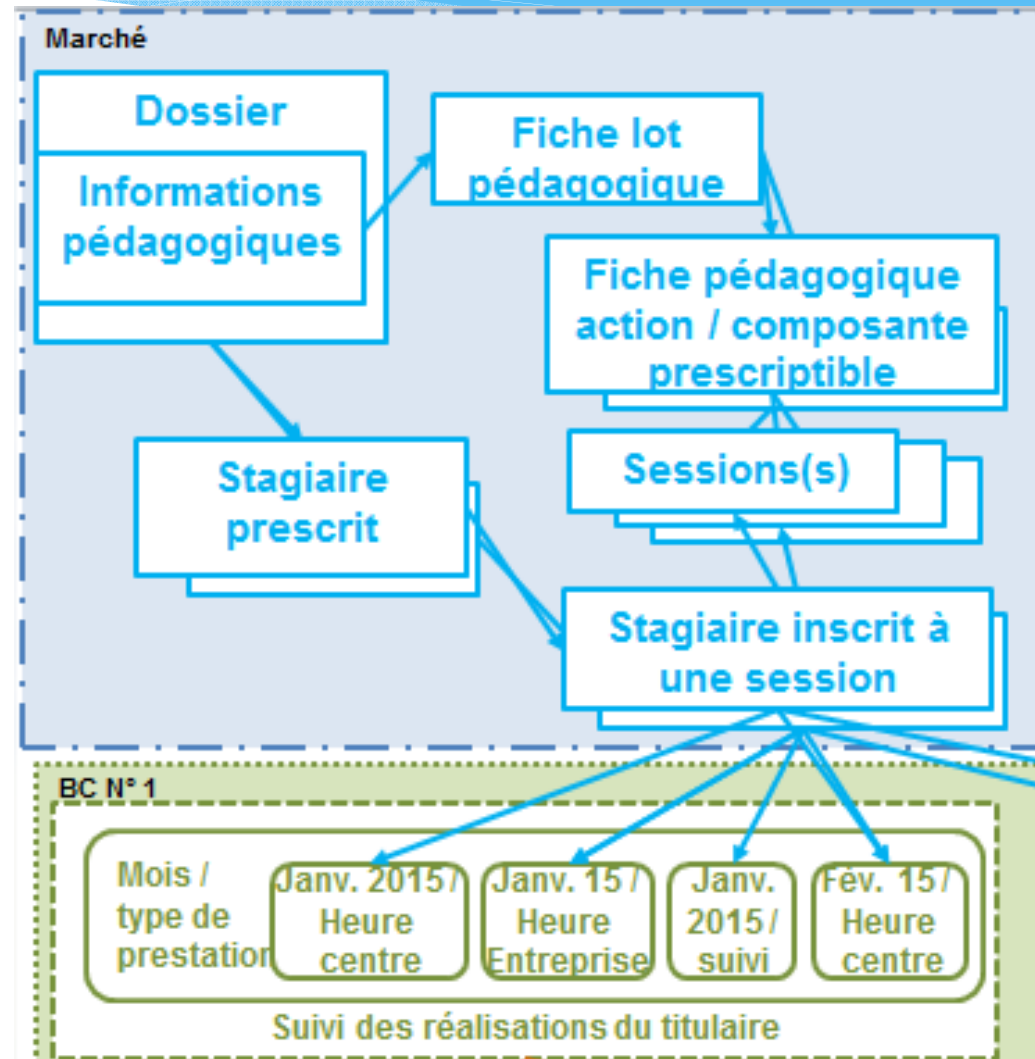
Marché

Dossier

Informations pédagogiques

Fiche lot pédagogique

Fiche pédagogique action / composante prescriptible

Stagiaire prescrit

Sessions(s)

Stagiaire inscrit à une session

BC N° 1

Mois / type de prestation

Janv. 2015 / Heure centre

Janv. 15 / Heure Entreprise

Janv. 2015 / suivi

Fév. 15 / Heure centre

Suivi des réalisations du titulaire